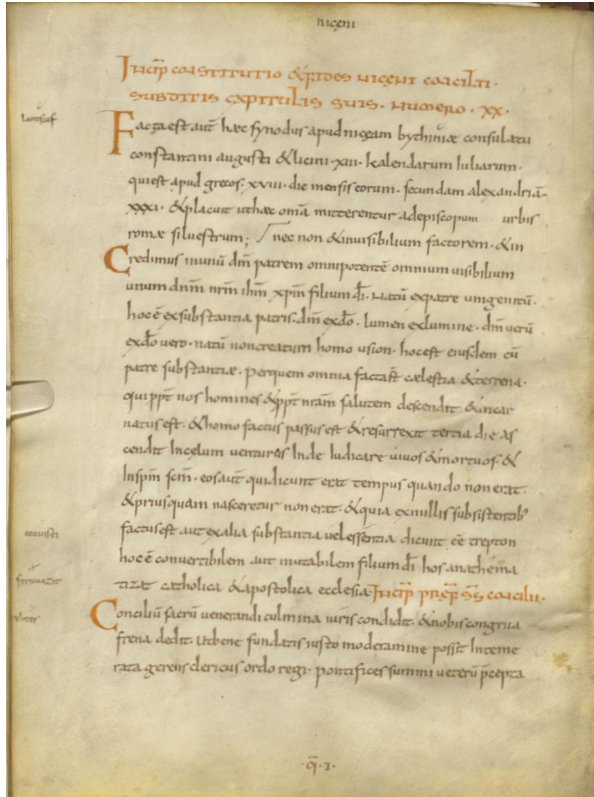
niceni

Incip constitutio & fides niceni concilii. subditis capitulis suis. numero. xx.

Lansiaf

Facta est aut haec synodus apud niceam bythiniae consulatu constantini augusti & licinii. xiii. kalendarum iuliarum. quae est apud grecos. xviii. die mensis eorum. secundum alexandrinos xxxi. & placuit ut haec omia mitterentur ad episcopum urbis romae siluestrum; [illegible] nec non & inuisibilium factorem. & in

Credimus in unu dm patrem omnipotentem omnium uisibilium unum dnm nrm ihm xpm filium di. natu ex patre unigenitu. hoc e ex substantia patris. dm ex deo. lumen ex lumine. dm uerum ex deo uero. natu non creatum homo usion. hoc est eiusdem cu patre substantiae. per quem omnia facta st caelestia & terrena. qui pp nos homines & pp nram salutem descendit. & incarnatus est. & homo factus passus est & resurrexit tertia die. & ascendit in celum uenturus inde iudicare uiuos & mortuos. & in spm scm. eos aut qui dicunt erat tempus quando non erat. & priusquam nasceretur non erat. & quia ex nullis subsistentib; factus est aut ex alia substantia uel essentia dicunt ee treptom hoc e conuertibilem aut mutabilem filium di hos anathematizat catholica & apostolica ecclesia. Incip praef scs concilii.

conuersi

formarie

ulicer

Concilium sacru uenerandi culmina iuris condidit. & nobis congrua frena dedit. Ut bene fundatis iusto moderamine possit in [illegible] rata gerens clericus ordo regi. pontifices summi uerum praecepta

q. i.